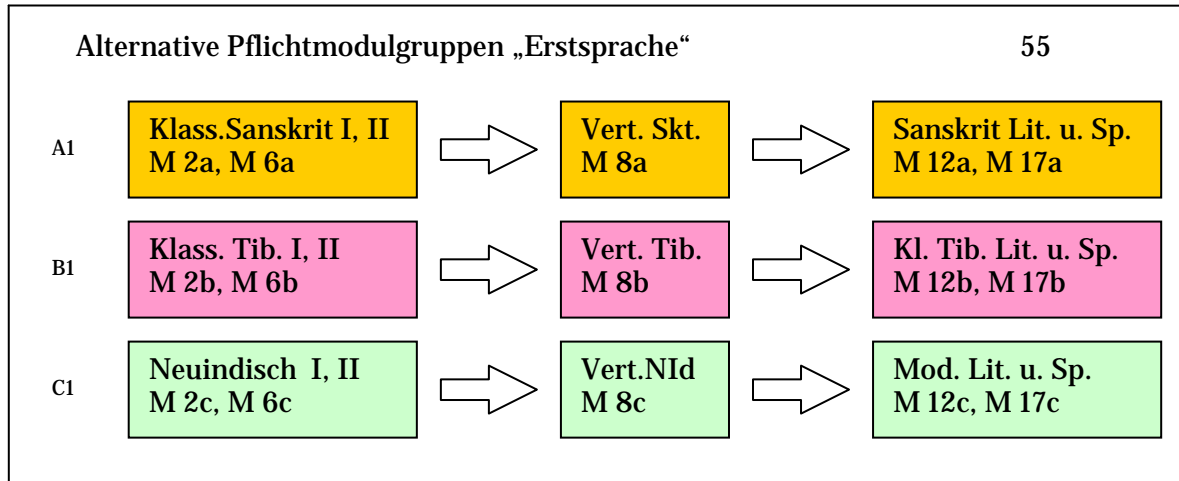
Alternative Pflichtmodulgruppen „Erstsprache“ 55

A1 Klass.Sanskrit I, II M 2a, M 6a

Vert. Skt. M 8a

Sanskrit Lit. u. Sp. M 12a, M 17a

B1 Klass. Tib. I, II M 2b, M 6b

Vert. Tib. M 8b

Kl. Tib. Lit. u. Sp. M 12b, M 17b

C1 Neuindisch I, II M 2c, M 6c

Vert.NId M 8c

Mod. Lit. u. Sp. M 12c, M 17c